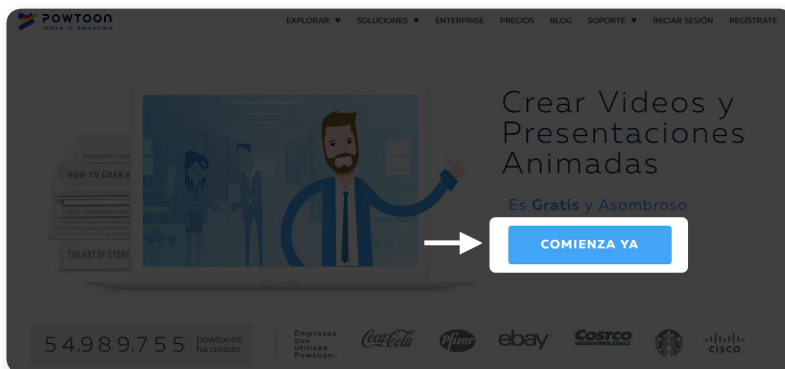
POWTOON
make it awesome

EXPLORAR ▼ SOLUCIONES ▼ ENTERPRISE PRECIOS BLOG SOPORTE ▼ INICIAR SESIÓN REGÍSTRATE

PRESENTATION
HOW TO GRAB A
THE ART OF STORY

Crear Videos y Presentaciones Animadas

Es Gratis y Asombroso

COMIENZA YA

54.989.755 powtoons ha creado

Empresas que utilizan Powtoon:

Coca-Cola Pfizer ebay COSTCO WHOLESALE CISCO